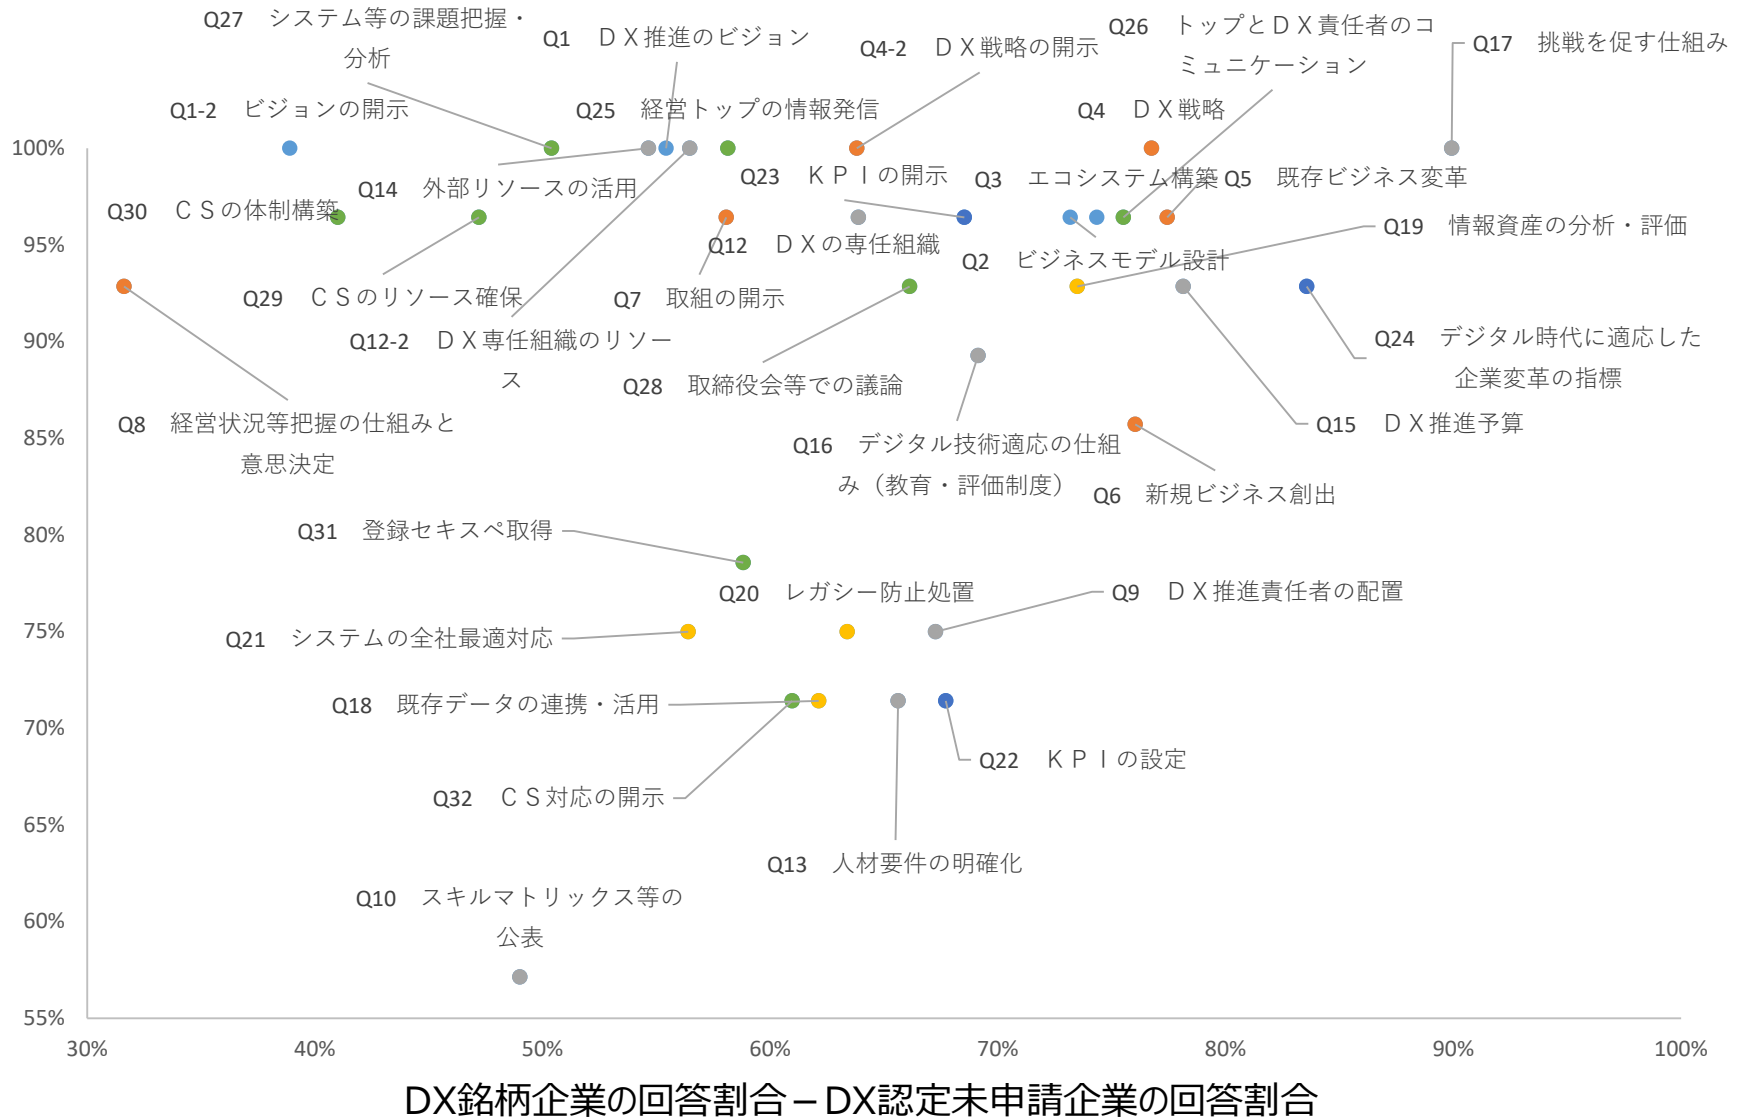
Q27　システム等の課題把握・分析

Q1　ＤＸ推進のビジョン

Q4-2　ＤＸ戦略の開示

Q26　トップとＤＸ責任者のコミュニケーション

Q17　挑戦を促す仕組み

Q1-2　ビジョンの開示

Q25　経営トップの情報発信

Q4　ＤＸ戦略

Q14　外部リソースの活用

Q23　ＫＰＩの開示

Q3　エコシステム構築

Q5　既存ビジネス変革

Q30　ＣＳの体制構築

Q12　ＤＸの専任組織

Q2　ビジネスモデル設計

Q19　情報資産の分析・評価

Q29　ＣＳのリソース確保

Q7　取組の開示

Q12-2　ＤＸ専任組織のリソース

Q24　デジタル時代に適応した企業変革の指標

Q28　取締役会等での議論

Q8　経営状況等把握の仕組みと意思決定

Q16　デジタル技術適応の仕組み（教育・評価制度）

Q15　ＤＸ推進予算

Q6　新規ビジネス創出

Q31　登録セキスペ取得

Q20　レガシー防止処置

Q9　ＤＸ推進責任者の配置

Q21　システムの全社最適対応

Q18　既存データの連携・活用

Q22　ＫＰＩの設定

Q32　ＣＳ対応の開示

Q13　人材要件の明確化

Q10　スキルマトリックス等の公表

100%
95%
90%
85%
80%
75%
70%
65%
60%
55%

30%
40%
50%
60%
70%
80%
90%
100%

DX銘柄企業の回答割合－DX認定未申請企業の回答割合